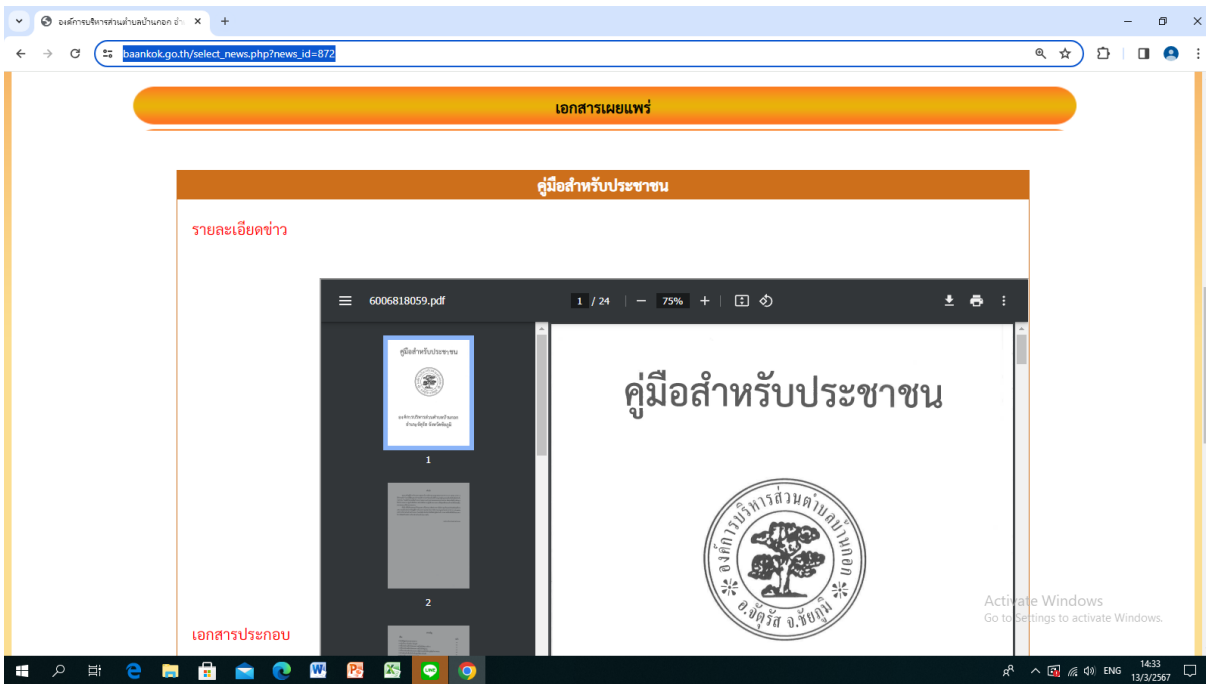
องค์การบริหารส่วนตำบลบ้านกอก อำ
baankok.go.th/select_news.php?news_id=872

เอกสารเผยแพร่

คู่มือสำหรับประชาชน

รายละเอียดข่าว

6006818059.pdf
1 / 24
75%

คู่มือสำหรับประชาชน
องค์การบริหารส่วนตำบลบ้านกอก
อำเภอจัตุรัส จังหวัดชัยภูมิ

1

2

คู่มือสำหรับประชาชน

องค์การบริหารส่วนตำบลบ้านกอก
อ.จัตุรัส จ.ชัยภูมิ

เอกสารประกอบ

Activate Windows
Go to Settings to activate Windows.

ENG
14:33
13/3/2567